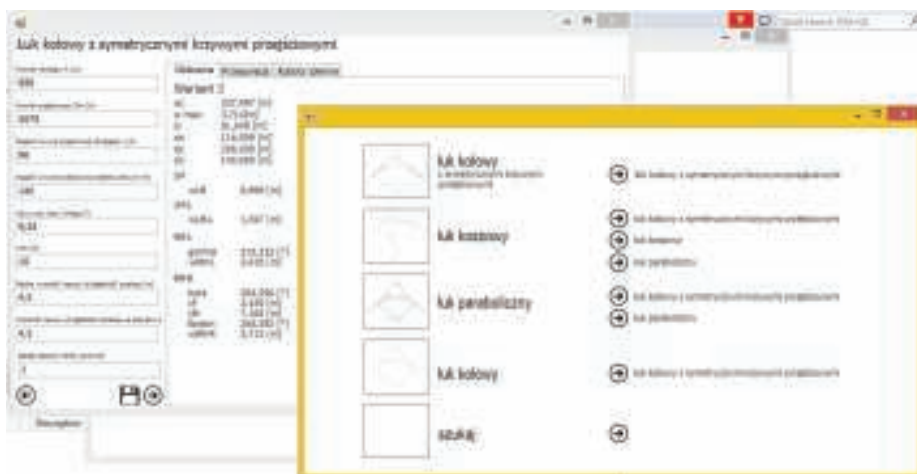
Łuk kołowy z symetrycznymi krzywymi przejściowymi

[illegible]
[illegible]
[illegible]
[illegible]
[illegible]
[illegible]
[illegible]
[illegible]
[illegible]
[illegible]
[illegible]
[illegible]
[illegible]
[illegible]
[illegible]
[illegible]

Obliczenia | Przekrój | Rzędne | Tabela rzędnych

Startowe 1

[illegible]

łuk kołowy
z symetrycznymi krzywymi przejściowymi

łuk koszowy

łuk paraboliczny

łuk kołowy

szukaj

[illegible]